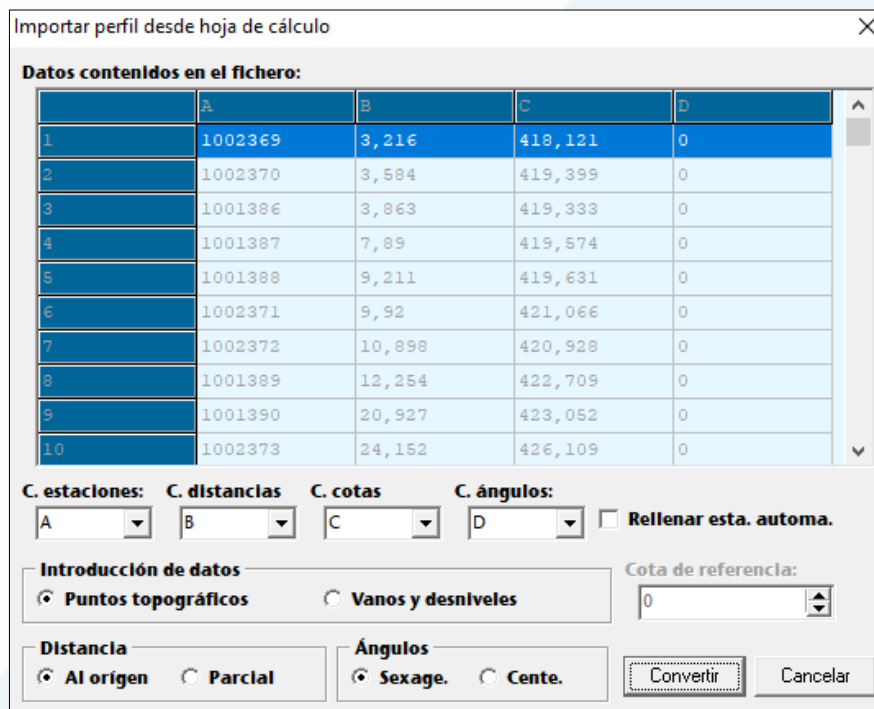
Importar perfil desde hoja de cálculo

Datos contenidos en el fichero:

|  | A | B | C | D |
|---|---|---|---|---|
| 1 | 1002369 | 3,216 | 418,121 | 0 |
| 2 | 1002370 | 3,584 | 419,399 | 0 |
| 3 | 1001386 | 3,863 | 419,333 | 0 |
| 4 | 1001387 | 7,89 | 419,574 | 0 |
| 5 | 1001388 | 9,211 | 419,631 | 0 |
| 6 | 1002371 | 9,92 | 421,066 | 0 |
| 7 | 1002372 | 10,898 | 420,928 | 0 |
| 8 | 1001389 | 12,254 | 422,709 | 0 |
| 9 | 1001390 | 20,927 | 423,052 | 0 |
| 10 | 1002373 | 24,152 | 426,109 | 0 |

C. estaciones: A
C. distancias B
C. cotas C
C. ángulos: D
Rellenar esta. automa.

Introducción de datos
Puntos topográficos
Vanos y desniveles

Cota de referencia:
0

Distancia
Al origen
Parcial

Ángulos
Sexage.
Cente.

Convertir
Cancelar